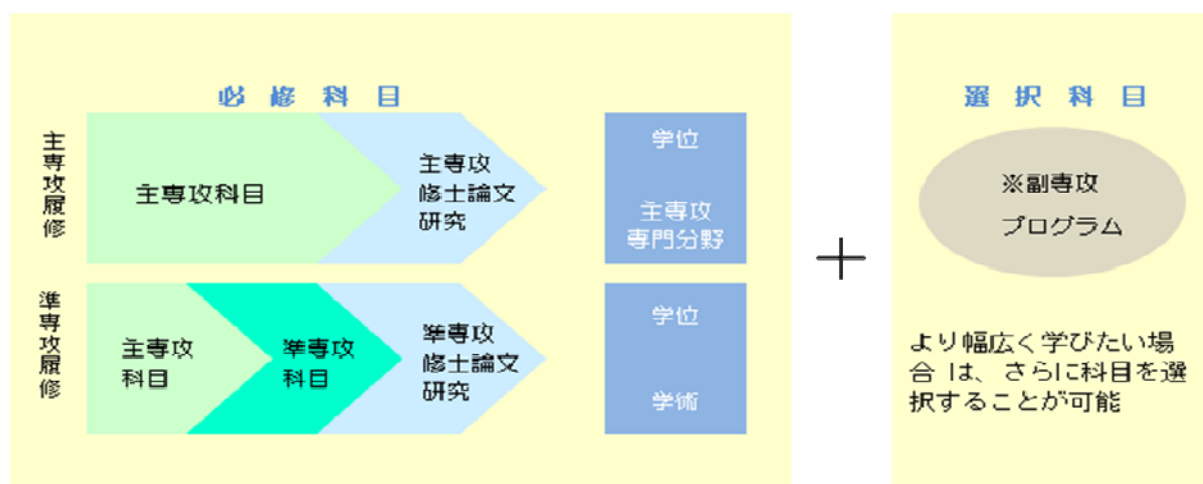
必修科目

主専攻履修

主専攻科目

主専攻修士論文研究

学位

主専攻専門分野

準専攻履修

主専攻科目

準専攻科目

準専攻修士論文研究

学位

学術

＋

選択科目

※副専攻プログラム

より幅広く学びたい場合は、さらに科目を選択することが可能